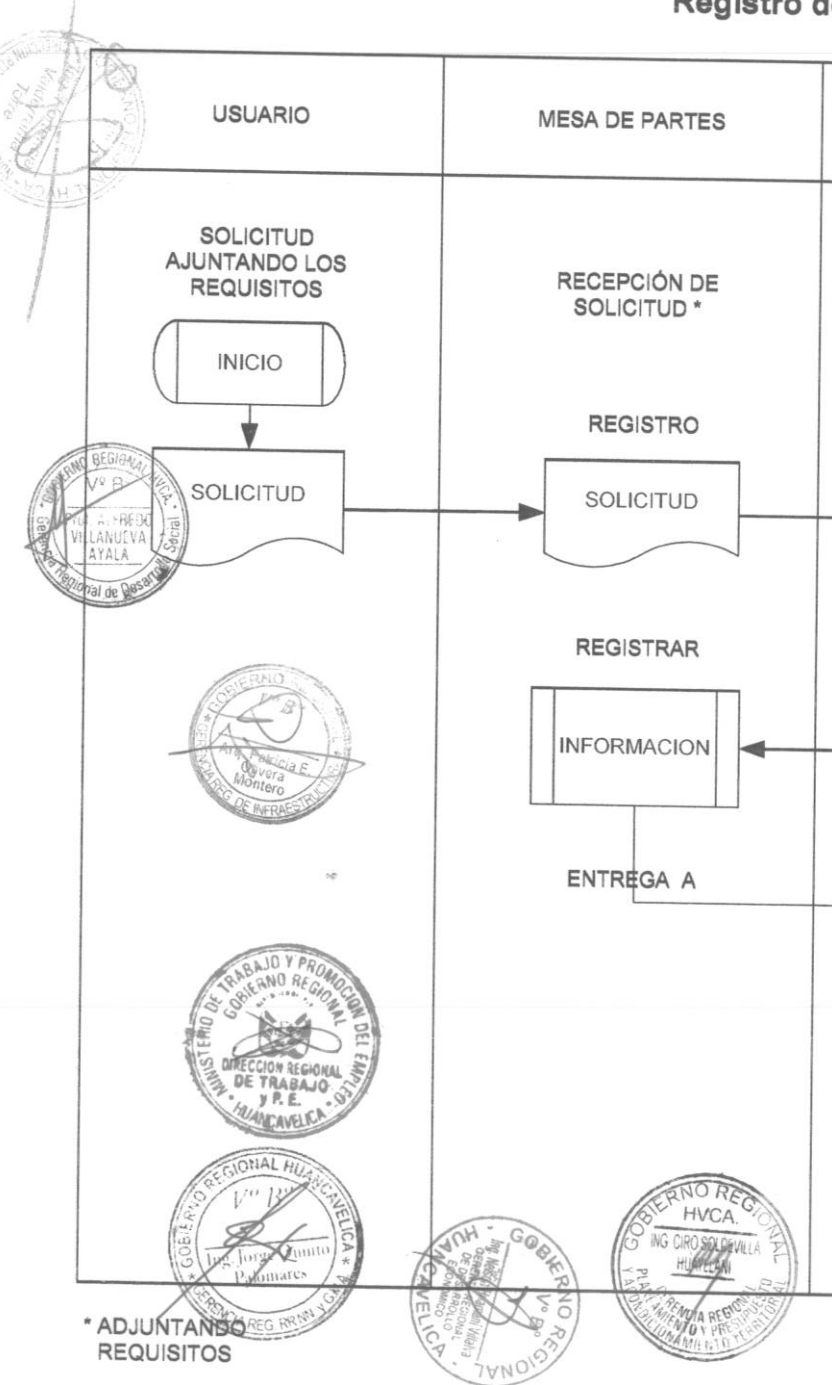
Registro d

USUARIO

MESA DE PARTES

SOLICITUD AJUNTANDO LOS REQUISITOS

RECEPCIÓN DE SOLICITUD *

INICIO

REGISTRO

SOLICITUD

SOLICITUD

REGISTRAR

INFORMACION

ENTREGA A

GOBIERNO REGIONAL HVCA. Vº B° Lic. ALFREDO VILLANUEVA AYALA Gerencia Regional de Desarrollo Social

GOBIERNO Vº B° Arq. Patricia E. Olivera Montero GERENCIA REG. DE INFRAESTRUCTURA

MINISTERIO DE TRABAJO Y PROMOCION DEL EMPLEO GOBIERNO REGIONAL DIRECCION REGIONAL DE TRABAJO y P.E. HUANCAVELICA

GOBIERNO REGIONAL HUANCAVELICA Vº B° Ing. Jorge Quinto Palomares GERENCIA REG. RRNN y GMA

GOBIERNO REGIONAL HUANCAVELICA Vº B°

GOBIERNO REGIONAL HVCA. ING. CIRO SOLDEVILLA HUAYLLANI GERENCIA REGIONAL PLANEAMIENTO Y PRESUPUESTO Y ACONDICIONAMIENTO TERRITORIAL

* ADJUNTANDO REQUISITOS